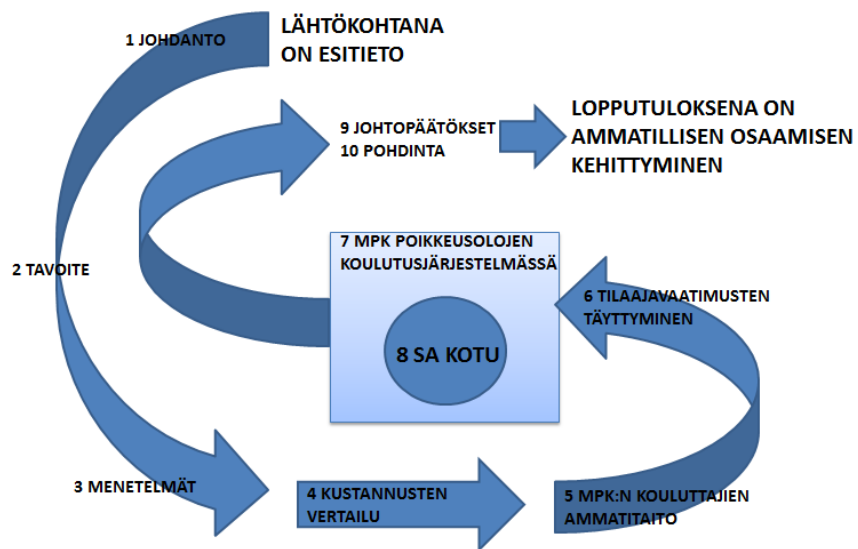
1 JOHDANTO

LÄHTÖKOHTANA ON ESITIETO

9 JOHTOPÄÄTÖKSET
10 POHDINTA

LOPPUTULOKSENA ON AMMATILLISEN OSAAMISEN KEHITTYMINEN

2 TAVOITE

7 MPK POIKKEUSOLOJEN KOULUTUSJÄRJESTELMÄSSÄ

8 SA KOTU

6 TILAAJAVAATIMUSTEN TÄYTTYMINEN

3 MENETELMÄT

4 KUSTANNUSTEN VERTAILU

5 MPK:N KOULUTTAJIEN AMMATITAITO